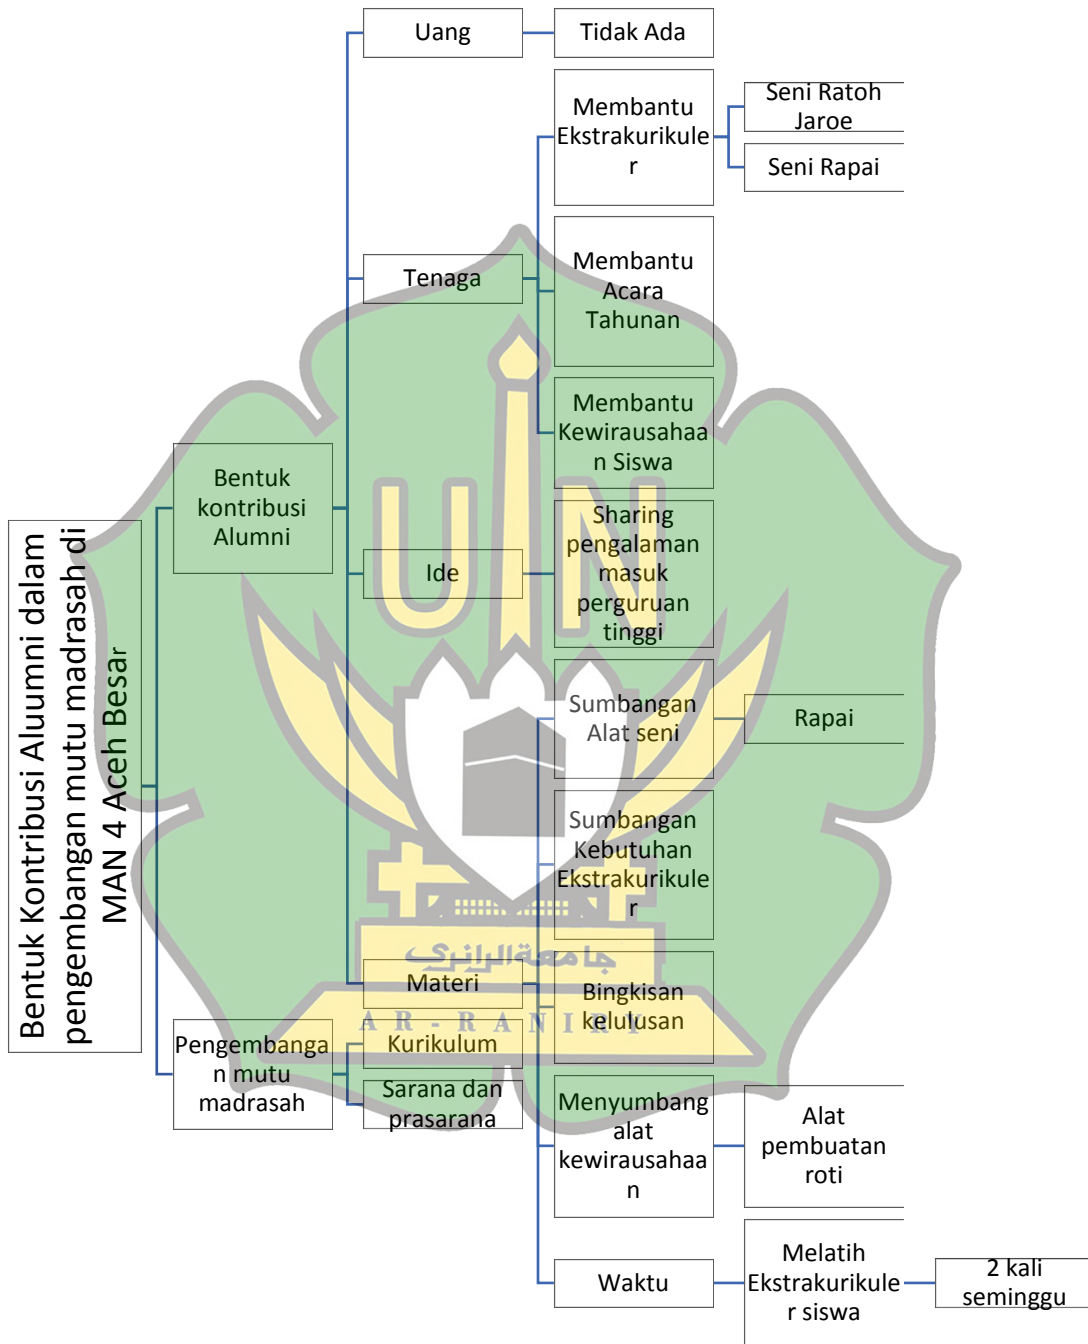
Bentuk Kontribusi Aluumni dalam pengembangan mutu madrasah di MAN 4 Aceh Besar

Bentuk kontribusi Alumni

Pengembangan mutu madrasah

Uang

Tidak Ada

Membantu Ekstrakurikuler

Seni Ratoh Jaroe

Seni Rapai

Tenaga

Membantu Acara Tahunan

Membantu Kewirausahaan Siswa

Ide

Sharing pengalaman masuk perguruan tinggi

Sumbangan Alat seni

Rapai

Sumbangan Kebutuhan Ekstrakurikuler

Materi

Bingkisan kelulusan

Kurikulum

Sarana dan prasarana

Menyumbang alat kewirausahaan

Alat pembuatan roti

Waktu

Melatih Ekstrakurikuler siswa

2 kali seminggu

جامعة الرانري

AR-RANIRY